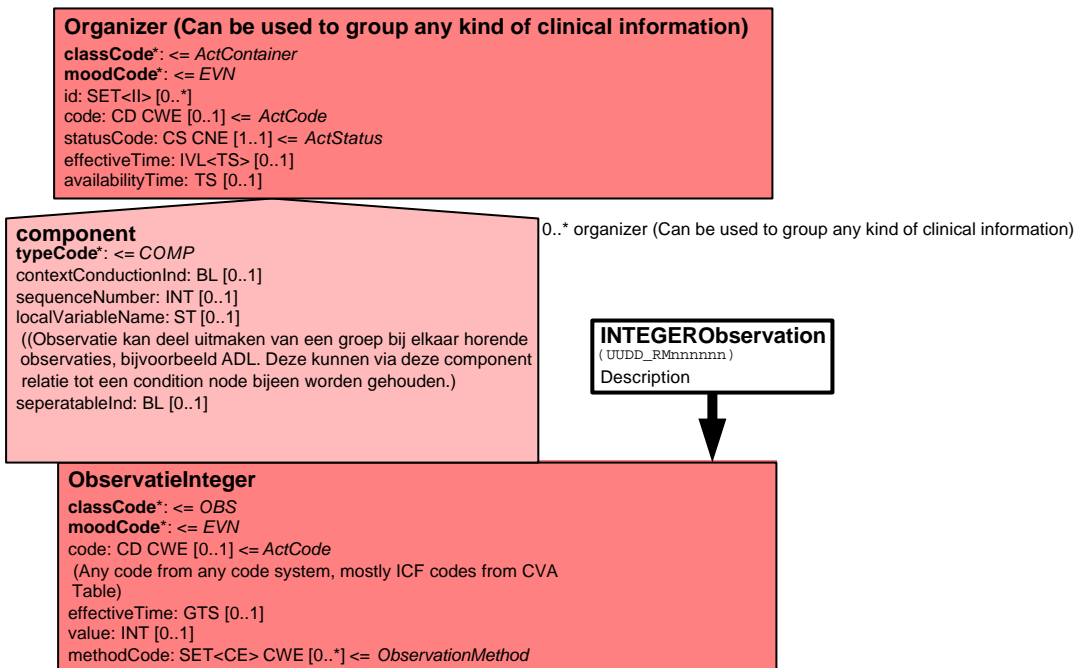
Organizer (Can be used to group any kind of clinical information)
classCode*: <= ActContainer
moodCode*: <= EVN
id: SET<II> [0..*]
code: CD CWE [0..1] <= ActCode
statusCode: CS CNE [1..1] <= ActStatus
effectiveTime: IVL<TS> [0..1]
availabilityTime: TS [0..1]

component
typeCode*: <= COMP
contextConductionInd: BL [0..1]
sequenceNumber: INT [0..1]
localVariableName: ST [0..1]
((Observatie kan deel uitmaken van een groep bij elkaar horende observaties, bijvoorbeeld ADL. Deze kunnen via deze component relatie tot een condition node bijeen worden gehouden.)
seperatableInd: BL [0..1]

0..* organizer (Can be used to group any kind of clinical information)

INTEGERObservation
(UUDD_RMnnnnnn)
Description

ObservatieInteger
classCode*: <= OBS
moodCode*: <= EVN
code: CD CWE [0..1] <= ActCode
(Any code from any code system, mostly ICF codes from CVA Table)
effectiveTime: GTS [0..1]
value: INT [0..1]
methodCode: SET<CE> CWE [0..*] <= ObservationMethod